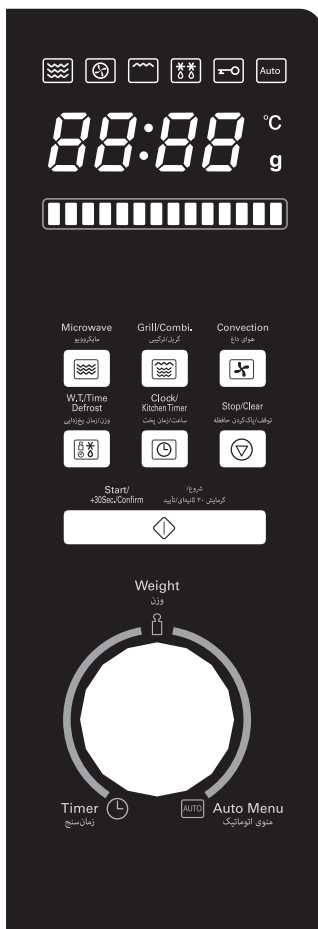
Auto

88:88 °C g

Microwave
مایکروویو

Grill/Combi.
گریل/ترکیبی

Convection
هوای داغ

W.T./Time Defrost
وزن/زمان یخ‌زدایی

Clock/ Kitchen Timer
ساعت/زمان پخت

Stop/Clear
توقف/پاک کردن حافظه

Start/ +30Sec./Confirm
شروع/ گرمایش ۳۰ ثانیه‌ای/تایید

Weight
وزن

Timer
زمان‌سنج

AUTO

Auto Menu
منوی اتوماتیک